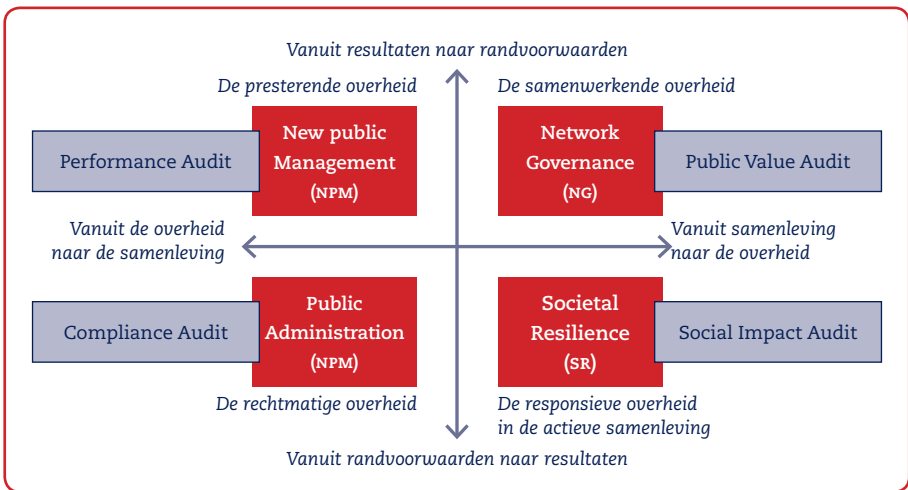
Vanuit resultaten naar randvoorwaarden

De presterende overheid

De samenwerkende overheid

Performance Audit

New public Management (NPM)

Network Governance (NG)

Public Value Audit

Vanuit de overheid naar de samenleving

Vanuit samenleving naar de overheid

Compliance Audit

Public Administration (NPM)

Societal Resilience (SR)

Social Impact Audit

De rechtmatige overheid

De responsieve overheid in de actieve samenleving

Vanuit randvoorwaarden naar resultaten